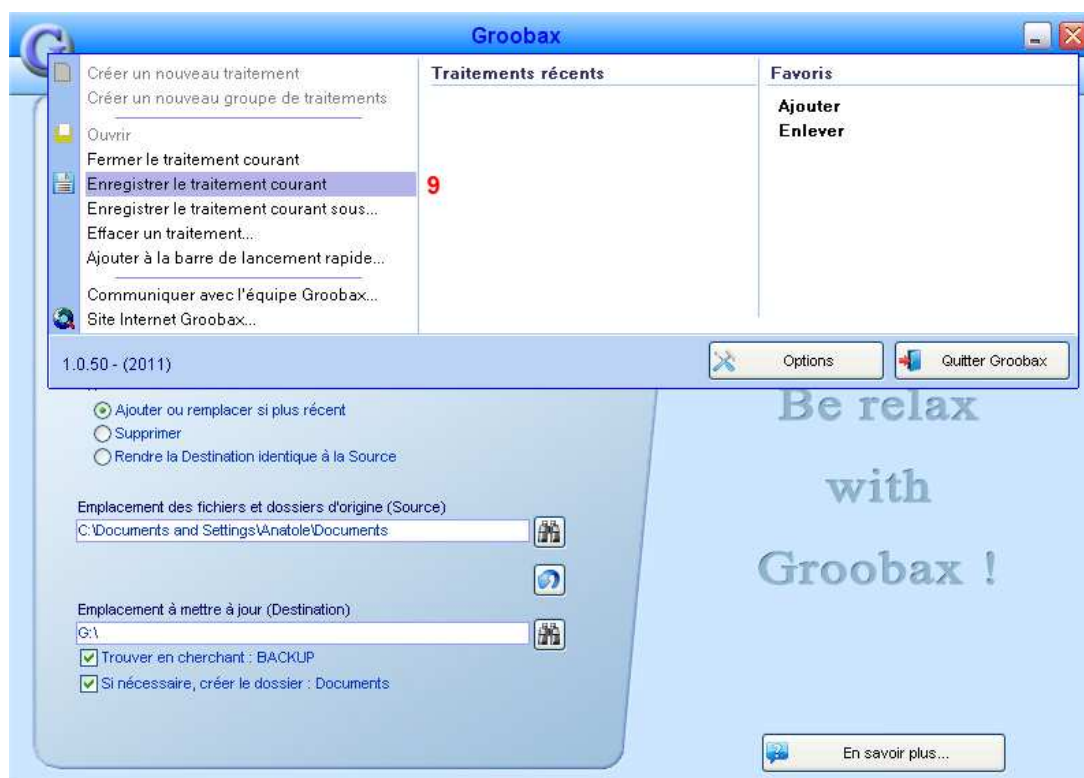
Groobax

Créer un nouveau traitement
Créer un nouveau groupe de traitements
Ouvrir
Fermer le traitement courant
Enregistrer le traitement courant
Enregistrer le traitement courant sous...
Effacer un traitement...
Ajouter à la barre de lancement rapide...
Communiquer avec l'équipe Groobax...
Site Internet Groobax...

9

Traitements récents

Favoris
Ajouter
Enlever

1.0.50 - (2011)

Options

Quitter Groobax

Ajouter ou remplacer si plus récent
Supprimer
Rendre la Destination identique à la Source

Emplacement des fichiers et dossiers d'origine (Source)
C:\Documents and Settings\Anatole\Documents

Emplacement à mettre à jour (Destination)
G:\
Trouver en cherchant : BACKUP
Si nécessaire, créer le dossier : Documents

Be relax
with
Groobax !

En savoir plus...